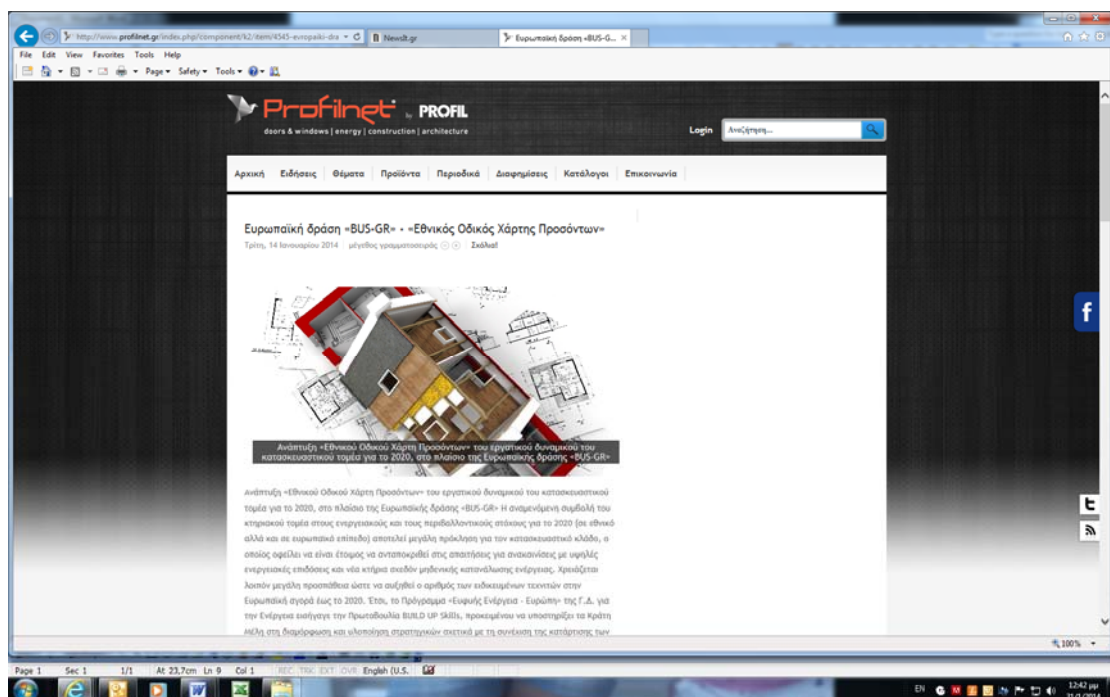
http://www.profilnet.gr/index.php/component/k2/item/4545-evropaiki-dra
Newsit.gr
Ευρωπαϊκή δράση «BUS-G...

File Edit View Favorites Tools Help

Page▾ Safety▾ Tools▾

Profilnet by PROFIL
doors & windows | energy | construction | architecture

Login
Αναζήτηση...

Αρχική Ειδήσεις Θέματα Προϊόντα Περιοδικά Διαφημίσεις Κατάλογοι Επικοινωνία

Ευρωπαϊκή δράση «BUS-GR» - «Εθνικός Οδικός Χάρτης Προσόντων»

Τρίτη, 14 Ιανουαρίου 2014 | μέγεθος γραμματοσειράς | Σχόλια!

Ανάπτυξη «Εθνικού Οδικού Χάρτη Προσόντων» του εργατικού δυναμικού του κατασκευαστικού τομέα για το 2020, στο πλαίσιο της Ευρωπαϊκής δράσης «BUS-GR»

Ανάπτυξη «Εθνικού Οδικού Χάρτη Προσόντων» του εργατικού δυναμικού του κατασκευαστικού τομέα για το 2020, στο πλαίσιο της Ευρωπαϊκής δράσης «BUS-GR» Η αναμενόμενη συμβολή του κτιριακού τομέα στους ενεργειακούς και τους περιβαλλοντικούς στόχους για το 2020 (σε εθνικό αλλά και σε ευρωπαϊκό επίπεδο) αποτελεί μεγάλη πρόκληση για τον κατασκευαστικό κλάδο, ο οποίος οφείλει να είναι έτοιμος να ανταποκριθεί στις απαιτήσεις για ανακαινίσεις με υψηλές ενεργειακές επιδόσεις και νέα κτίρια σχεδόν μηδενικής κατανάλωσης ενέργειας. Χρειάζεται λοιπόν μεγάλη προσπάθεια ώστε να αυξηθεί ο αριθμός των ειδικευμένων τεχνιτών στην Ευρωπαϊκή αγορά έως το 2020. Έτσι, το Πρόγραμμα «Ευφυής Ενέργεια - Ευρώπη» της Γ.Δ. για την Ενέργεια εισήγαγε την Πρωτοβουλία BUILD UP Skills, προκειμένου να υποστηρίξει τα Κράτη Μέλη στη διαμόρφωση και υλοποίηση στρατηγικών σχετικά με τη συνέχιση της κατάρτισης των

100%

Page 1 Sec 1 1/1 At 23,7cm Ln 9 Col 1 REC TRK EXT OVR English (U.S.

EN 12:42 μμ